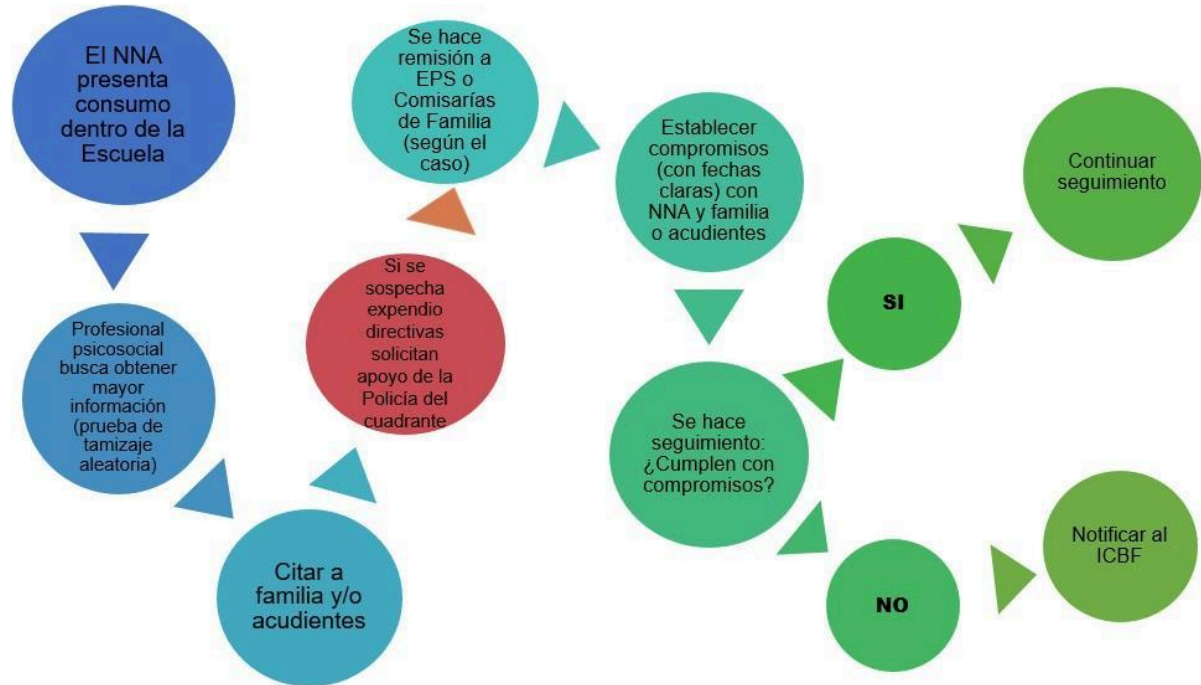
El NNA presenta consumo dentro de la Escuela

Profesional psicosocial busca obtener mayor información (prueba de tamizaje aleatoria)

Citar a familia y/o acudientes

Si se sospecha expendio directivas solicitan apoyo de la Policía del cuadrante

Se hace remisión a EPS o Comisarías de Familia (según el caso)

Establecer compromisos (con fechas claras) con NNA y familia o acudientes

Se hace seguimiento: ¿Cumplen con compromisos?

SI

Continuar seguimiento

NO

Notificar al ICBF